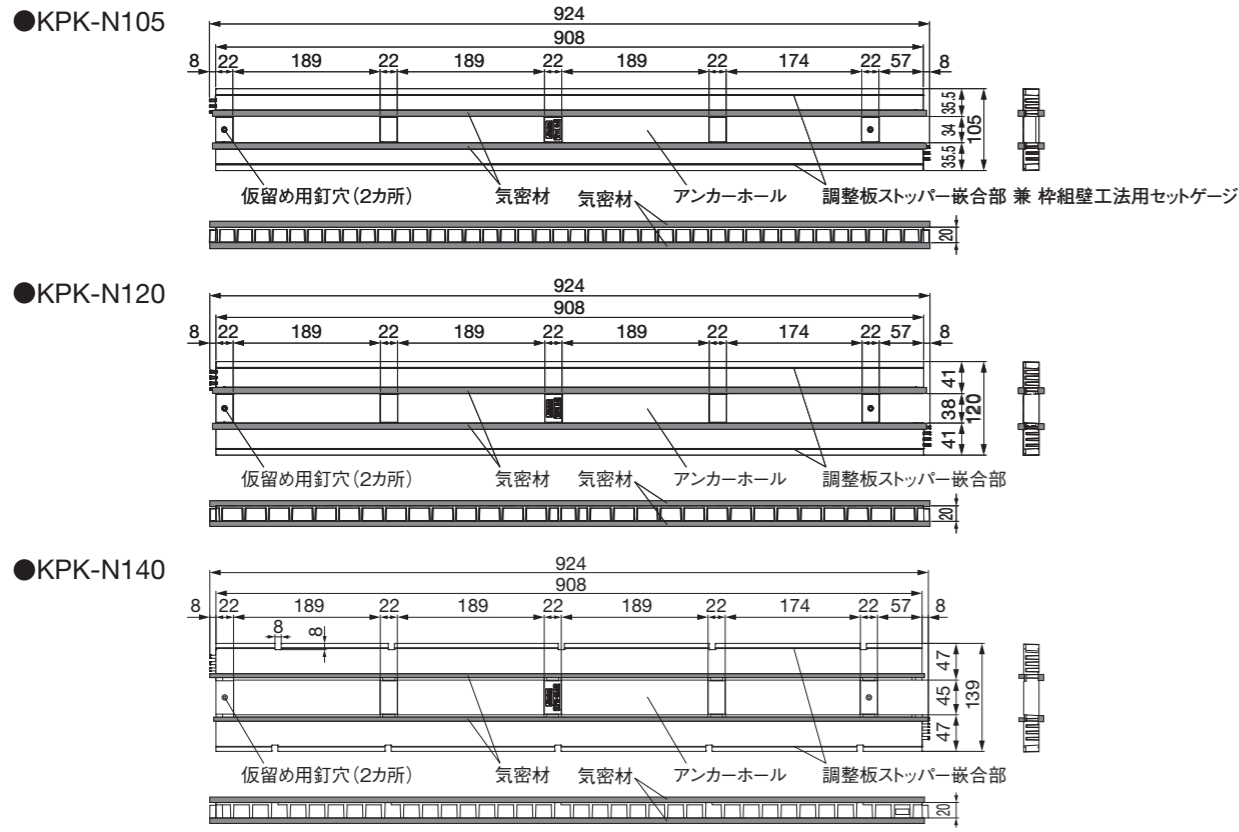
●KPK-N105

924
908
8 22 189 22 189 22 189 22 174 22 57 8
35.5
34
35.5
105

仮留め用釘穴(2カ所) 気密材 気密材 アンカーホール 調整板ストッパー嵌合部 兼 枠組壁工法用セットゲージ

20

●KPK-N120

924
908
8 22 189 22 189 22 189 22 174 22 57 8
41
38
41
120

仮留め用釘穴(2カ所) 気密材 気密材 アンカーホール 調整板ストッパー嵌合部

20

●KPK-N140

924
908
8 22 189 22 189 22 189 22 174 22 57 8
8
8
47
45
47
139

仮留め用釘穴(2カ所) 気密材 気密材 アンカーホール 調整板ストッパー嵌合部

20